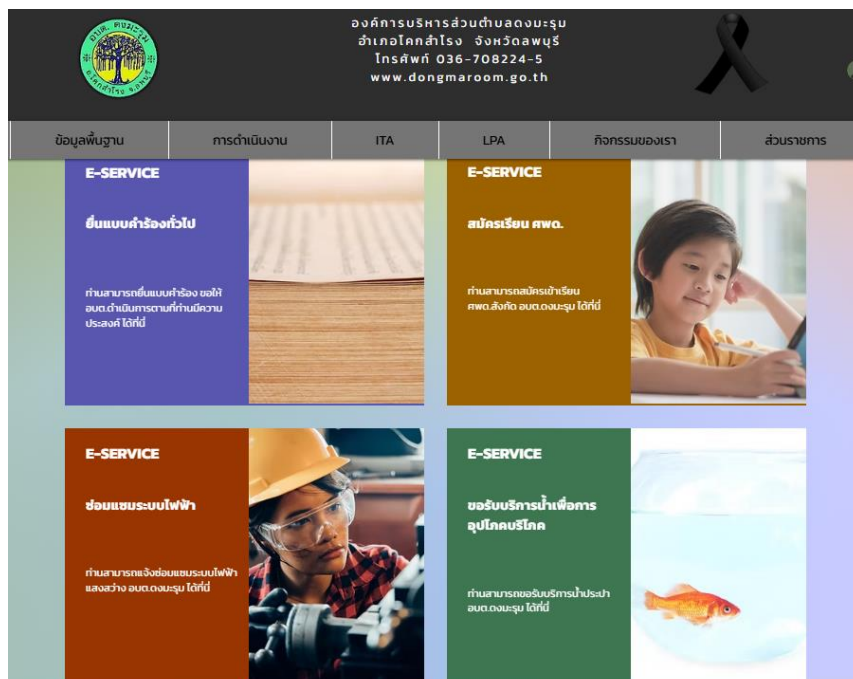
องค์การบริหารส่วนตำบลดงมะรุม
อำเภอโคกสำโรง จังหวัดลพบุรี
โทรศัพท์ 036-708224-5
www.dongmaroom.go.th

ข้อมูลพื้นฐาน | การดำเนินงาน | ITA | LPA | กิจกรรมของเรา | ส่วนราชการ

E-SERVICE

ยื่นแบบคำร้องทั่วไป

ท่านสามารถยื่นแบบคำร้อง ขอให้ อบต.ดำเนินการตามที่ท่านมีความประสงค์ ได้ที่นี่

E-SERVICE

สมัครเรียน ศพด.

ท่านสามารถสมัครเข้าเรียน ศพด.สังกัด อบต.ดงมะรุม ได้ที่นี่

E-SERVICE

ซ่อมแซมระบบไฟฟ้า

ท่านสามารถแจ้งซ่อมแซมระบบไฟฟ้าแสงสว่าง อบต.ดงมะรุม ได้ที่นี่

E-SERVICE

ขอรับบริการน้ำเพื่อการอุปโภคบริโภค

ท่านสามารถขอรับบริการน้ำประปา อบต.ดงมะรุม ได้ที่นี่